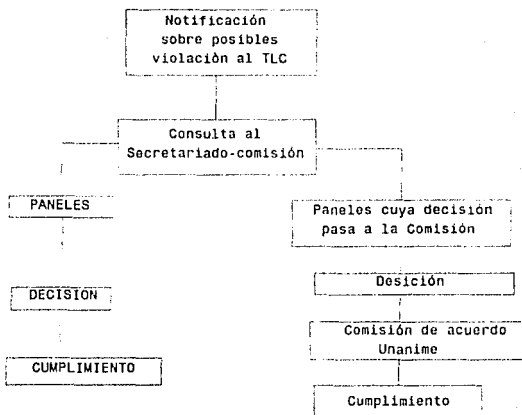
Notificación sobre posibles violaciòn al TLC

Consulta al Secretariado-comisión

PANELES

DECISION

CUMPLIMIENTO

Paneles cuya decisión pasa a la Comisión

Desición

Comisión de acuerdo Unanime

Cumplimiento